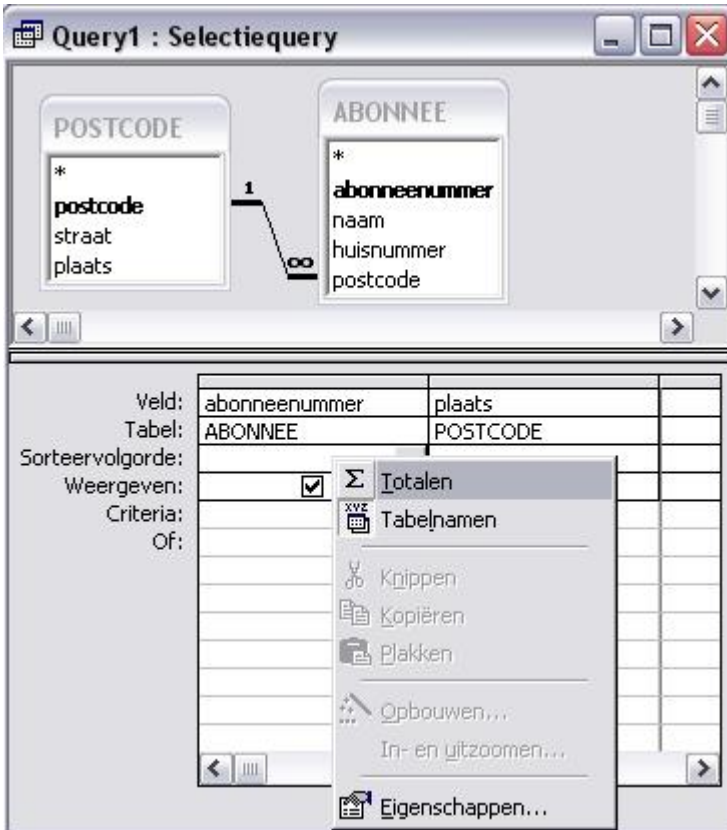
Query1 : Selectiequery

POSTCODE
*
postcode
straat
plaats

1
∞

ABONNEE
*
abonneenummer
naam
huisnummer
postcode

| | | |
|---|---|---|
| Veld: | abonneenummer | plaats |
| Tabel: | ABONNEE | POSTCODE |
| Sorteervolgorde: | | |
| Weergeven: | ☑ | |
| Criteria: | | |
| Of: | | |

Σ Totalen
Tabelnamen
Knippen
Kopiëren
Plakken
Opbouwen...
In- en uitzoomen...
Eigenschappen...